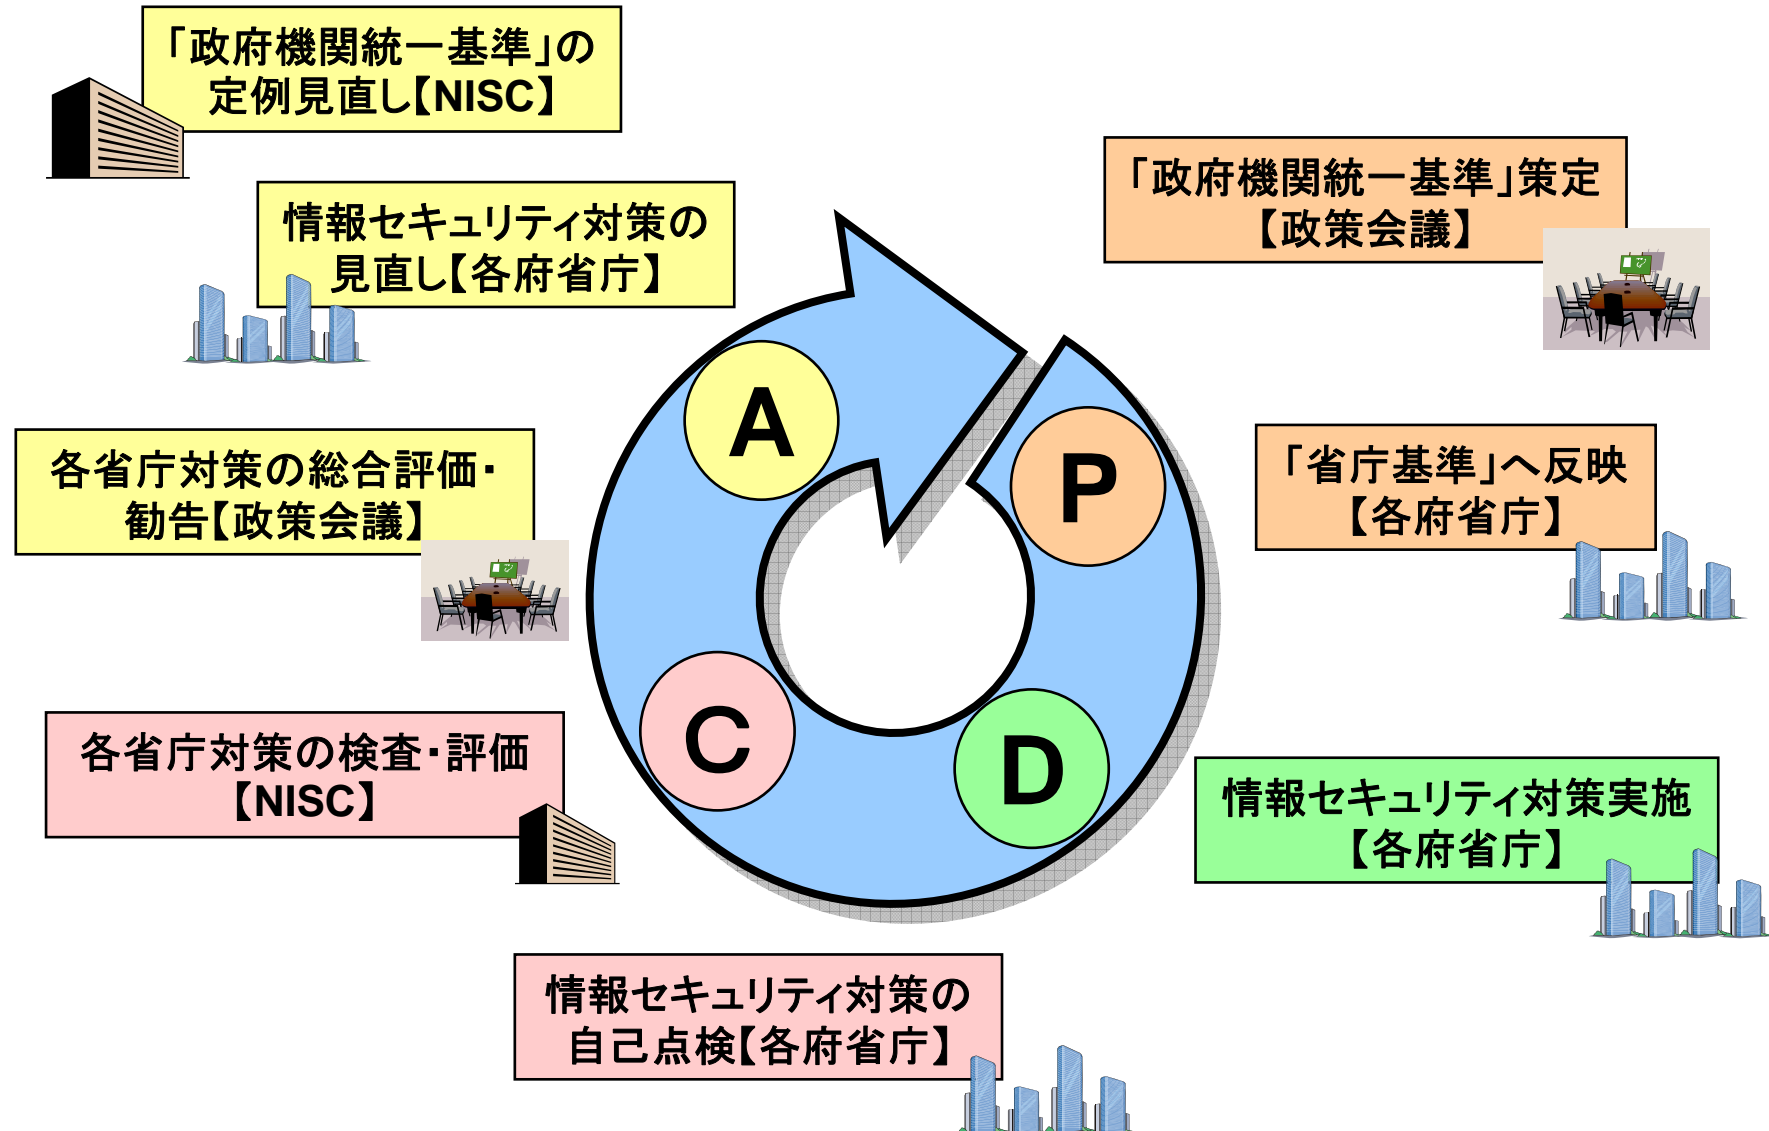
「政府機関統一基準」の定例見直し【NISC】

情報セキュリティ対策の見直し【各府省庁】

各省庁対策の総合評価・勧告【政策会議】

各省庁対策の検査・評価【NISC】

情報セキュリティ対策の自己点検【各府省庁】

「政府機関統一基準」策定【政策会議】

「省庁基準」へ反映【各府省庁】

情報セキュリティ対策実施【各府省庁】

A

P

C

D